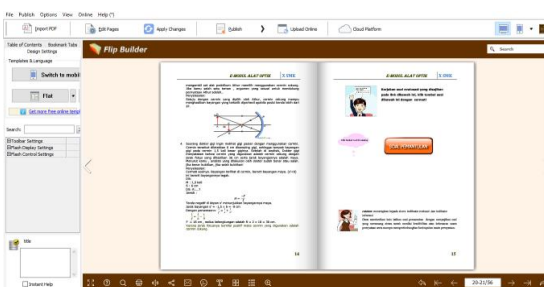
File Publish Options View Online Help (*)

Import PDF

Edit Pages

Apply Changes

Publish

Upload Online

Cloud Platform

Table of Contents Bookmark Table

Design Settings

Templates & Language

Switch to mobi

Flat

Get more free online temp

Search

Toolbar Settings

Flash Display Settings

Flash Control Settings

title

Instant Help

Flip Builder

Search

E-MODUL ALAT OPTIK

X SMA

E-MODUL ALAT OPTIK

X SMA

Kerjakan soal evaluasi yang disajikan pada link dibawah ini. Silk kerjakan dengan teliti dan dengan jujur!

LINK PENGERJAAN

14

15

20-21/36